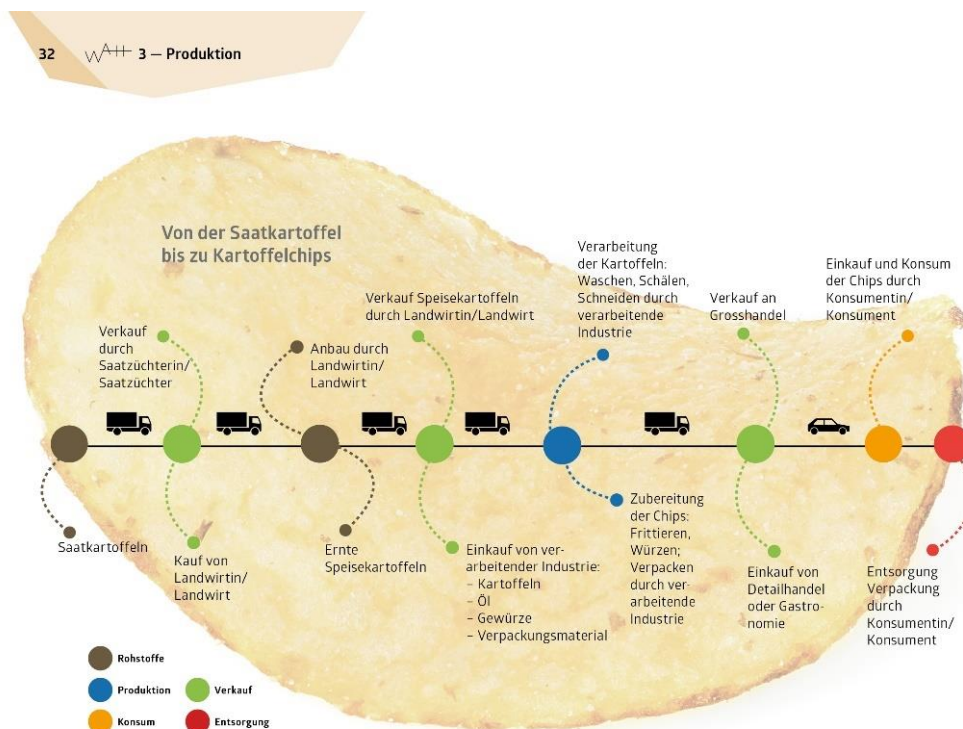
32 3 — Produktion

Von der Saatkartoffel bis zu Kartoffelchips

Verkauf durch Saatzüchterin/ Saatzüchter

Anbau durch Landwirtin/ Landwirt

Verkauf Speisekartoffeln durch Landwirtin/Landwirt

Verarbeitung der Kartoffeln: Waschen, Schälen, Schneiden durch verarbeitende Industrie

Verkauf an Grosshandel

Einkauf und Konsum der Chips durch Konsumentin/ Konsument

Saatkartoffeln

Kauf von Landwirtin/ Landwirt

Ernte Speisekartoffeln

Einkauf von verarbeitender Industrie:
– Kartoffeln
– Öl
– Gewürze
– Verpackungsmaterial

Zubereitung der Chips: Frittieren, Würzen; Verpacken durch verarbeitende Industrie

Einkauf von Detailhandel oder Gastronomie

Entsorgung Verpackung durch Konsumentin/ Konsument

Rohstoffe
Produktion
Verkauf
Konsum
Entsorgung